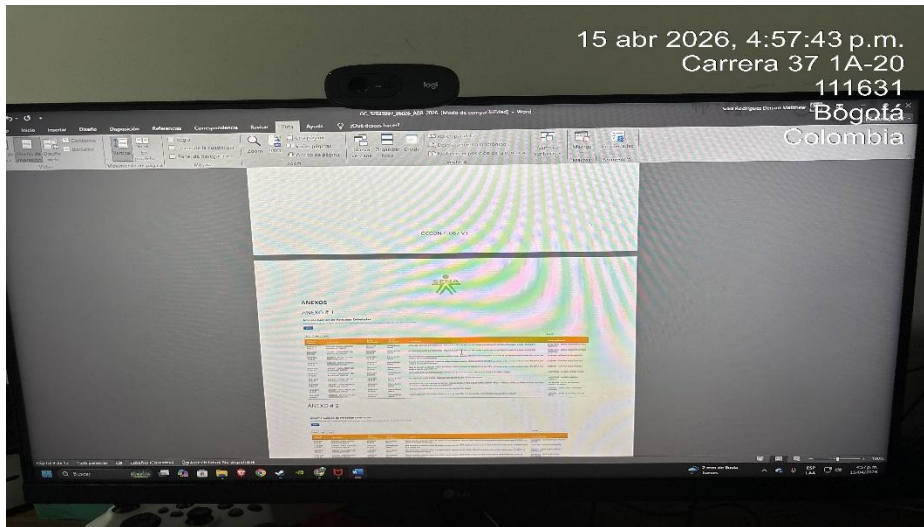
15 abr 2026, 4:57:43 p.m.
Carrera 37 1A-20
111631
Bogotá
Colombia

logi

Inicio Insertar Diseño Disposición Referencias Correspondencia Revisar Vista Ayuda ¿Qué desea hacer?

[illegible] (Modo de compatibilidad) - Word

Zoom 100%

GCCON-F-087 V3

ANEXOS

ANEXO # 1

ANEXO # 2

Buscar

LG

ESP
LAA